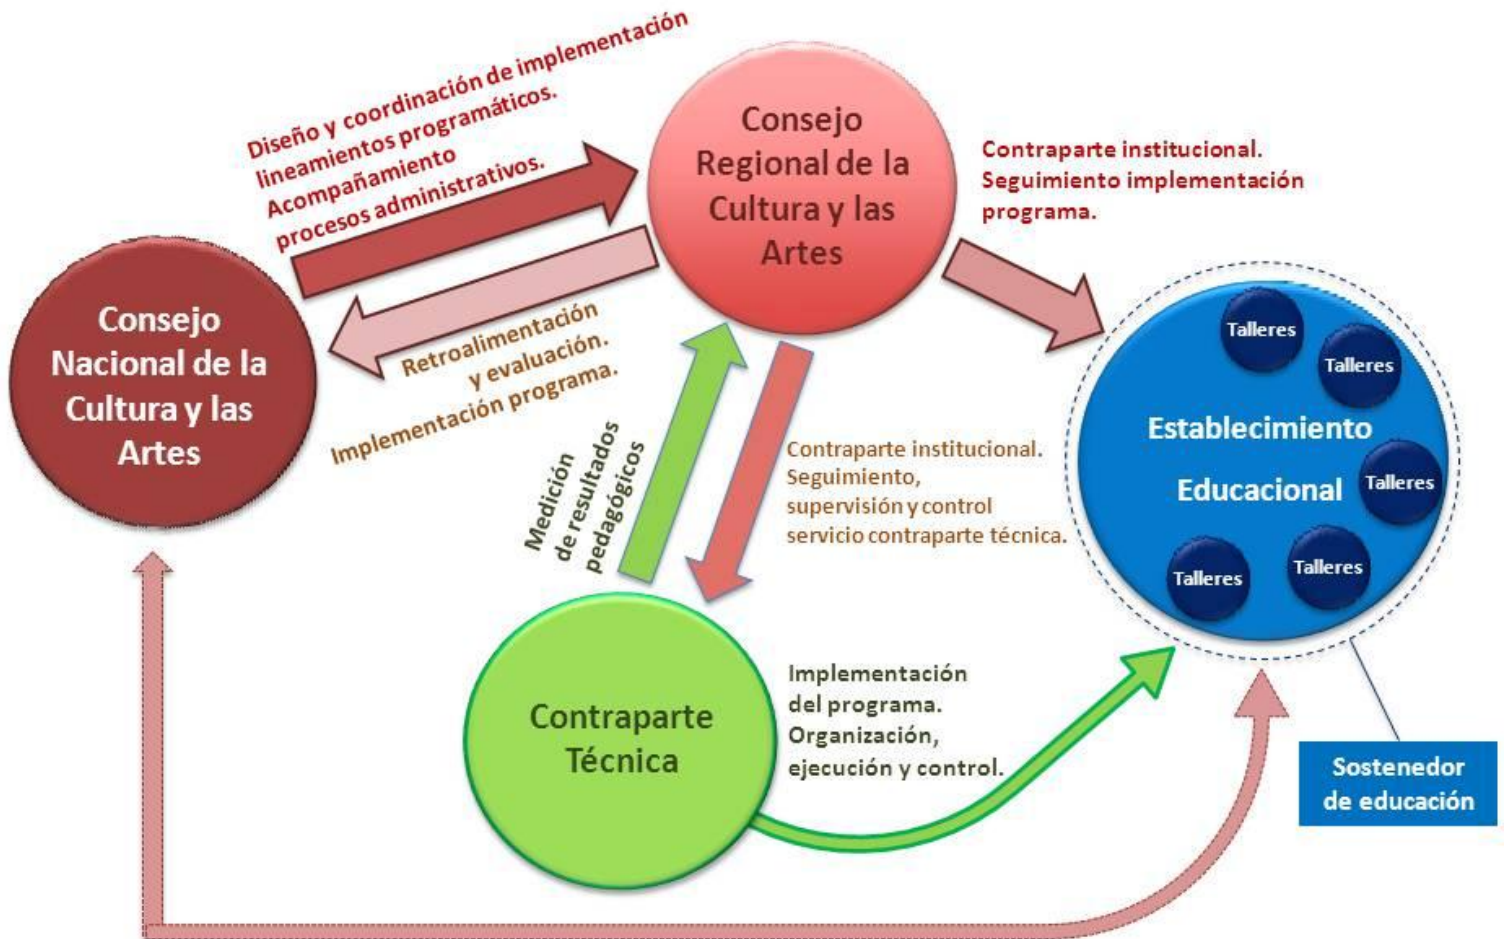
Diseño y coordinación de implementación lineamientos programáticos.
Acompañamiento procesos administrativos.

Consejo Regional de la Cultura y las Artes

Contraparte institucional.
Seguimiento implementación programa.

Consejo Nacional de la Cultura y las Artes

Retroalimentación y evaluación.
Implementación programa.

Talleres
Talleres
Establecimiento Educacional
Talleres
Talleres
Talleres

Medición de resultados pedagógicos

Contraparte institucional.
Seguimiento, supervisión y control servicio contraparte técnica.

Contraparte Técnica

Implementación del programa.
Organización, ejecución y control.

Sostenedor de educación